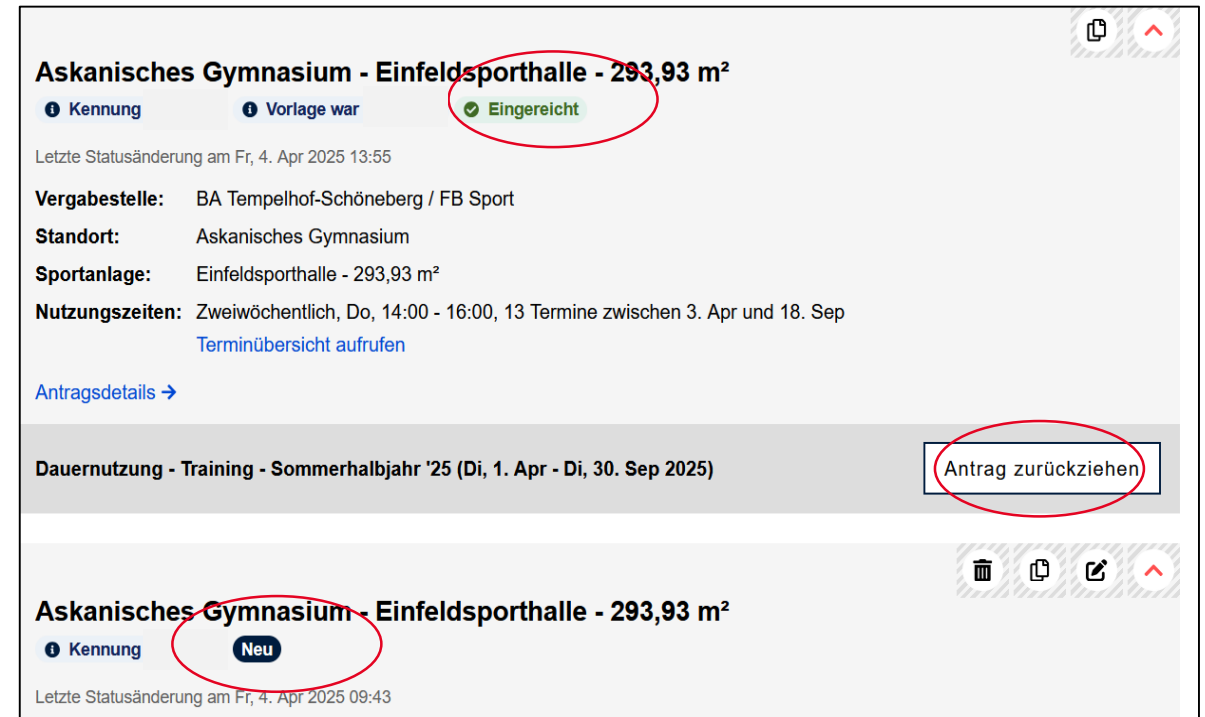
Askanisches Gymnasium - Einfeldsporthalle - 293,93 m²

Kennung Vorlage war Eingereicht

Letzte Statusänderung am Fr, 4. Apr 2025 13:55

Vergabestelle: BA Tempelhof-Schöneberg / FB Sport

Standort: Askanisches Gymnasium

Sportanlage: Einfeldsporthalle - 293,93 m²

Nutzungszeiten: Zweiwöchentlich, Do, 14:00 - 16:00, 13 Termine zwischen 3. Apr und 18. Sep

Terminübersicht aufrufen

Antragsdetails →

Dauernutzung - Training - Sommerhalbjahr '25 (Di, 1. Apr - Di, 30. Sep 2025)

Antrag zurückziehen

Askanisches Gymnasium - Einfeldsporthalle - 293,93 m²

Kennung Neu

Letzte Statusänderung am Fr, 4. Apr 2025 09:43